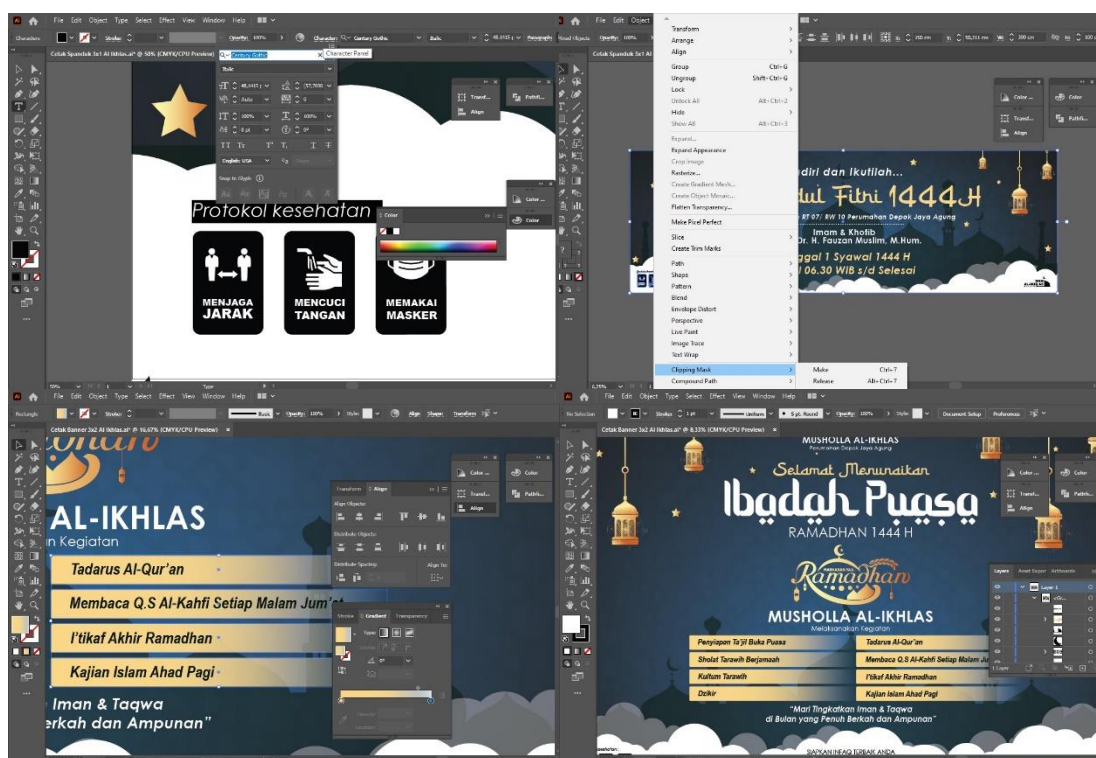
File Edit Object Type Select Effect View Window Help

Cetak Spanduk 3x1 Al Ikhlas.ai* @ 50% (CMYK/CPU Preview)

Century Gothic

Character Panel

Protokol kesehatan

MENJAGA JARAK

MENCUCI TANGAN

MEMAKAI MASKER

Color

Transform

Align

Pathfi...

File Edit Object Type Select Effect View Window Help

Transform
Arrange
Align
Group Ctrl+G
Ungroup Shift+Ctrl+G
Lock
Unlock All Alt+Ctrl+2
Hide
Show All Alt+Ctrl+3
Expand...
Expand Appearance
Crop Image
Rasterize...
Create Gradient Mesh...
Create Object Mosaic...
Flatten Transparency...
Make Pixel Perfect
Slice
Create Trim Marks
Path
Shape
Pattern
Blend
Envelope Distort
Perspective
Live Paint
Image Trace
Text Wrap
Clipping Mask
Compound Path

Make Ctrl+7
Release Alt+Ctrl+7

Cetak Spanduk 3x1 Al

...diri dan Ikutilah...
...dul Fitri 1444 H
RT 07/ RW 10 Perumahan Depok Jaya Agung
Imam & Khotib
Dr. H. Fauzan Muslim, M.Hum.
...ggal 1 Syawal 1444 H
... 06.30 WIB s/d Selesai

File Edit Object Type Select Effect View Window Help

Cetak Banner 3x2 Al Ikhlas.ai* @ 16.67% (CMYK/CPU Preview)

AL-IKHLAS
...n Kegiatan

Tadarus Al-Qur'an
Membaca Q.S Al-Kahfi Setiap Malam Jum'at
I'tikaf Akhir Ramadhan
Kajian Islam Ahad Pagi

Iman & Taqwa
...erkah dan Ampunan"

Transform Align
Align Objects:
Distribute Objects:
Distribute Spacing:
Align To:

Stroke Gradient Transparency
Type:

File Edit Object Type Select Effect View Window Help

Cetak Banner 3x2 Al Ikhlas.ai* @ 8.33% (CMYK/CPU Preview)

MUSHOLLA AL-IKHLAS
Perumahan Depok Jaya Agung

Selamat Menunaikan
Ibadah Puasa
RAMADHAN 1444 H

Ramadhan

MUSHOLLA AL-IKHLAS
Melaksanakan Kegiatan

Penyiapan Ta'jil Buka Puasa
Sholat Tarawih Berjamaah
Kultum Tarawih
Dzikir
Tadarus Al-Qur'an
Membaca Q.S Al-Kahfi Setiap Malam Ju...
I'tikaf Akhir Ramadhan
Kajian Islam Ahad Pagi

"Mari Tingkatkan Iman & Taqwa
di Bulan yang Penuh Berkah dan Ampunan"

SIAPKAN INFAQ TERBAIK ANDA

Layers Asset Export Artboards
Layer 1
1 Layer